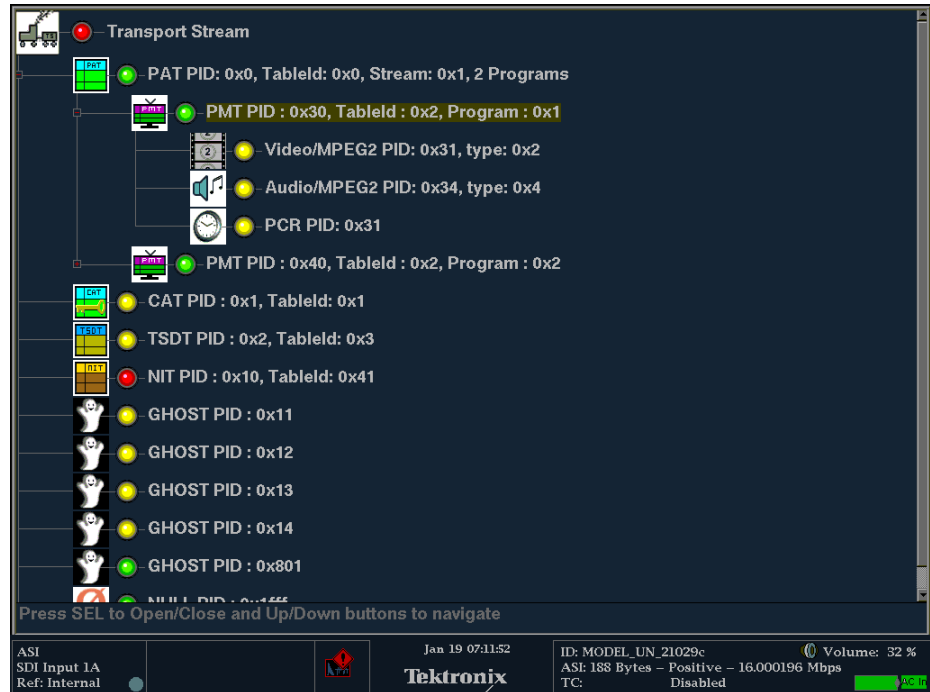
Transport Stream

PAT PID: 0x0, TableId: 0x0, Stream: 0x1, 2 Programs

PMT PID : 0x30, TableId : 0x2, Program : 0x1

Video/MPEG2 PID: 0x31, type: 0x2

Audio/MPEG2 PID: 0x34, type: 0x4

PCR PID: 0x31

PMT PID : 0x40, TableId : 0x2, Program : 0x2

CAT PID : 0x1, TableId: 0x1

TSDT PID : 0x2, TableId: 0x3

NIT PID : 0x10, TableId: 0x41

GHOST PID : 0x11

GHOST PID : 0x12

GHOST PID : 0x13

GHOST PID : 0x14

GHOST PID : 0x801

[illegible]

Press SEL to Open/Close and Up/Down buttons to navigate

ASI
SDI Input 1A
Ref: Internal

Jan 19 07:11:52
Tektronix

ID: MODEL_UN_21029c Volume: 32 %
ASI: 188 Bytes – Positive – 16.000196 Mbps
TC: Disabled
AC In